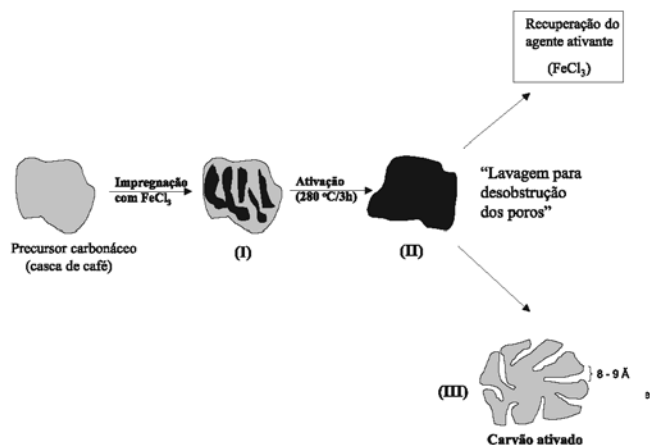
Recuperação do agente ativante
($FeCl_3$)

Impregnação com $FeCl_3$

Ativação (280 °C/3h)

"Lavagem para desobstrução dos poros"

Precursor carbonáceo (casca de café)

(I)

(II)

(III)

8 - 9 Å

a

Carvão ativado